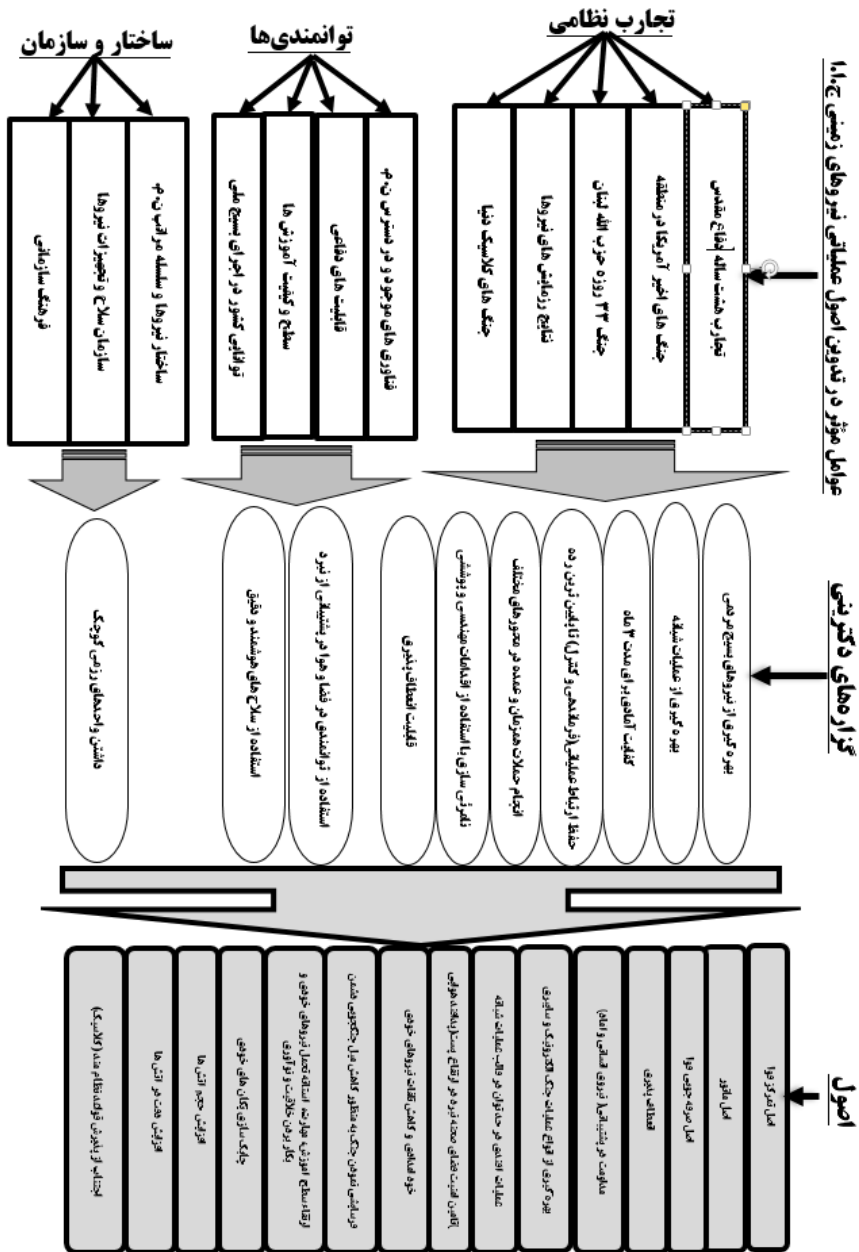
عوامل مؤثر در تدوین اصول عملیاتی نیروهای زمینی ن.ا.ج

تجارب نظامی

تجارب هشت ساله دفاع مقدس

جنگ های اخیر آمریکا در منطقه

جنگ ۳۳ روزه حزب الله لبنان

نتایج رزمایش های نیروها

جنگ های کلاسیک دنیا

توانمندی‌ها

فناوری های موجود و در دسترس ن.م

قابلیت های دفاعی

سطح و کیفیت آموزش ها

توانایی کشور در اجرای بسیج ملی

ساختار و سازمان

ساختار نیروها و سلسله مراتب ن.م

سازمان سلاح و تجهیزات نیروها

فرهنگ سازمانی

گزاره‌های دکترینی

بهره گیری از نیروهای بسیج مردمی

بهره گیری از عملیات شبکه

کفایت آمادی برای مدت ۳ ماه

حفظ ارتباط عملیاتی، فرماندهی و کنترل (ثابت ترین ارتباط)

انجام حملات همزمان و متعدد در محورهای مختلف

تاکتیک سازی با استفاده از اقدامات مهندسی و دیدبانی

قابلیت انعطاف پذیری

استفاده از توانمندی در فضا و هوا در پشتیبانی از نیرو

استفاده از سلاح های هوشمند و دقیق

داشتن واحدهای رزمی کوچک

اصول

اصل تمرکز قوا

اصل مانور

اصل صرفه جویی قوا

اصل غافلگیری

مقاومت در پشتیبانی (تدوین اصول ... )

بهره گیری از قدرت عملیات جنگ الکترونیک و سایبری

عملیات آفندی در حداکثر توان در قالب عملیات شبکه

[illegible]

حفظ امنیت و کسب ابتکار عمل

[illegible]

ارتقاء سطح آموزش مبارزه نامتقارن و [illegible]

چابک سازی یگان های خودی

افزایش حجم آتش ها

افزایش دقت در آتش ها

اجتناب از پیروی از الگوی نظام مند (کلاسیک)